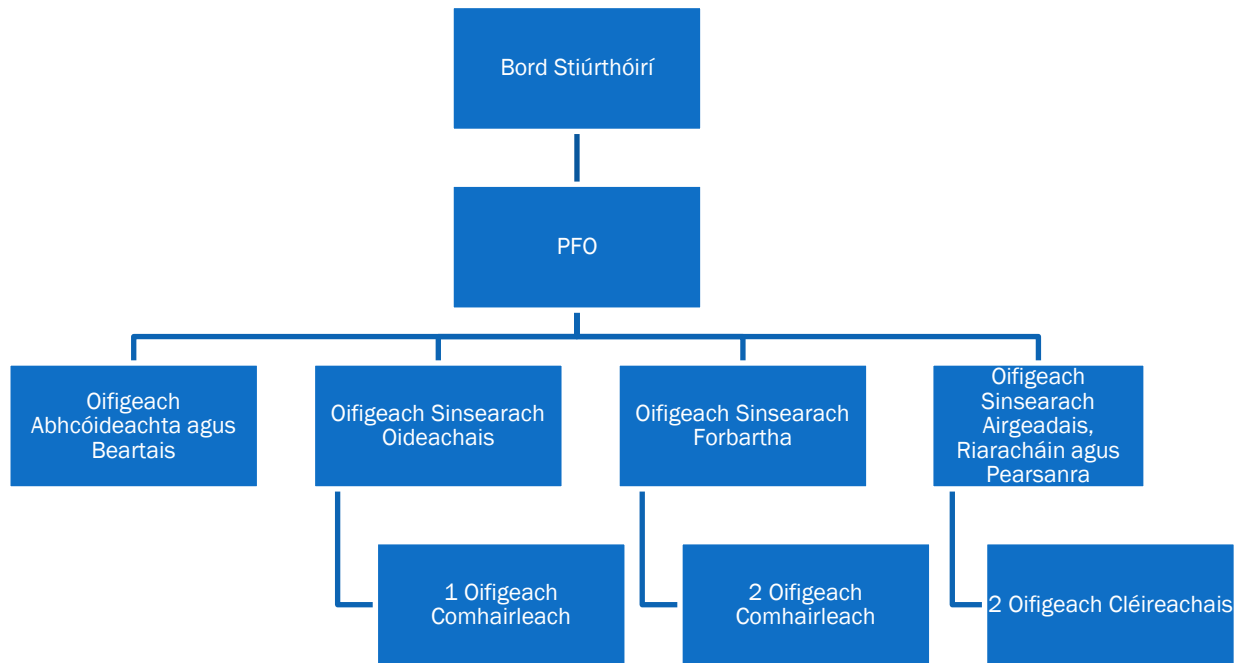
Bord Stiúrthóirí

PFO

Oifigeach Abhcóideachta agus Beartais

Oifigeach Sinsearach Oideachais

Oifigeach Sinsearach Forbartha

Oifigeach Sinsearach Airgeadais, Riaracháin agus Pearsanra

1 Oifigeach Comhairleach

2 Oifigeach Comhairleach

2 Oifigeach Cléireachais